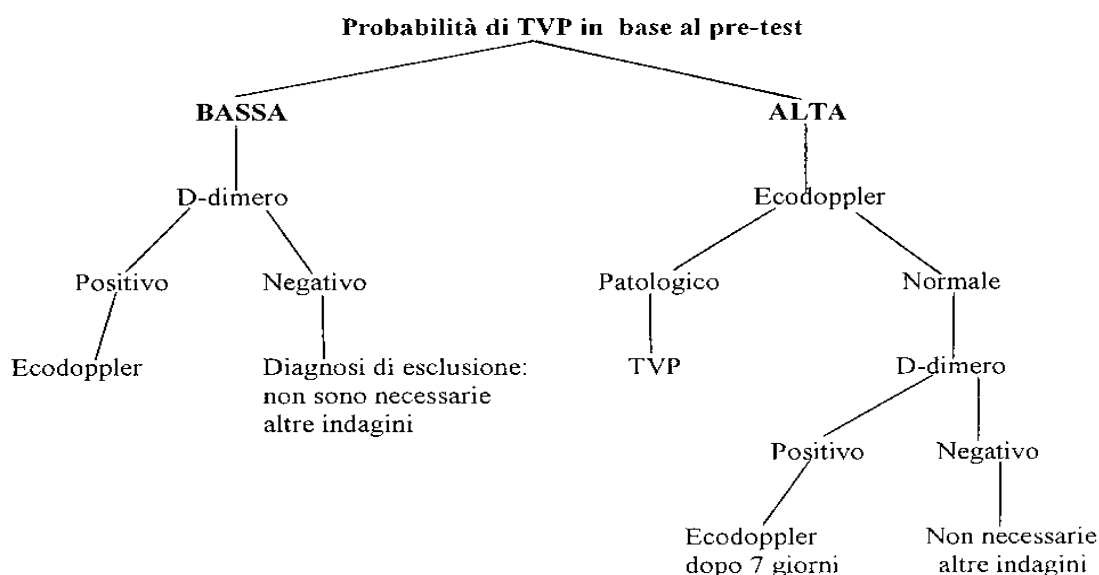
Probabilità di TVP in base al pre-test

BASSA

D-dimero

Positivo

Ecodoppler

Negativo

Diagnosi di esclusione: non sono necessarie altre indagini

ALTA

Ecodoppler

Patologico

TVP

Normale

D-dimero

Positivo

Ecodoppler dopo 7 giorni

Negativo

Non necessarie altre indagini